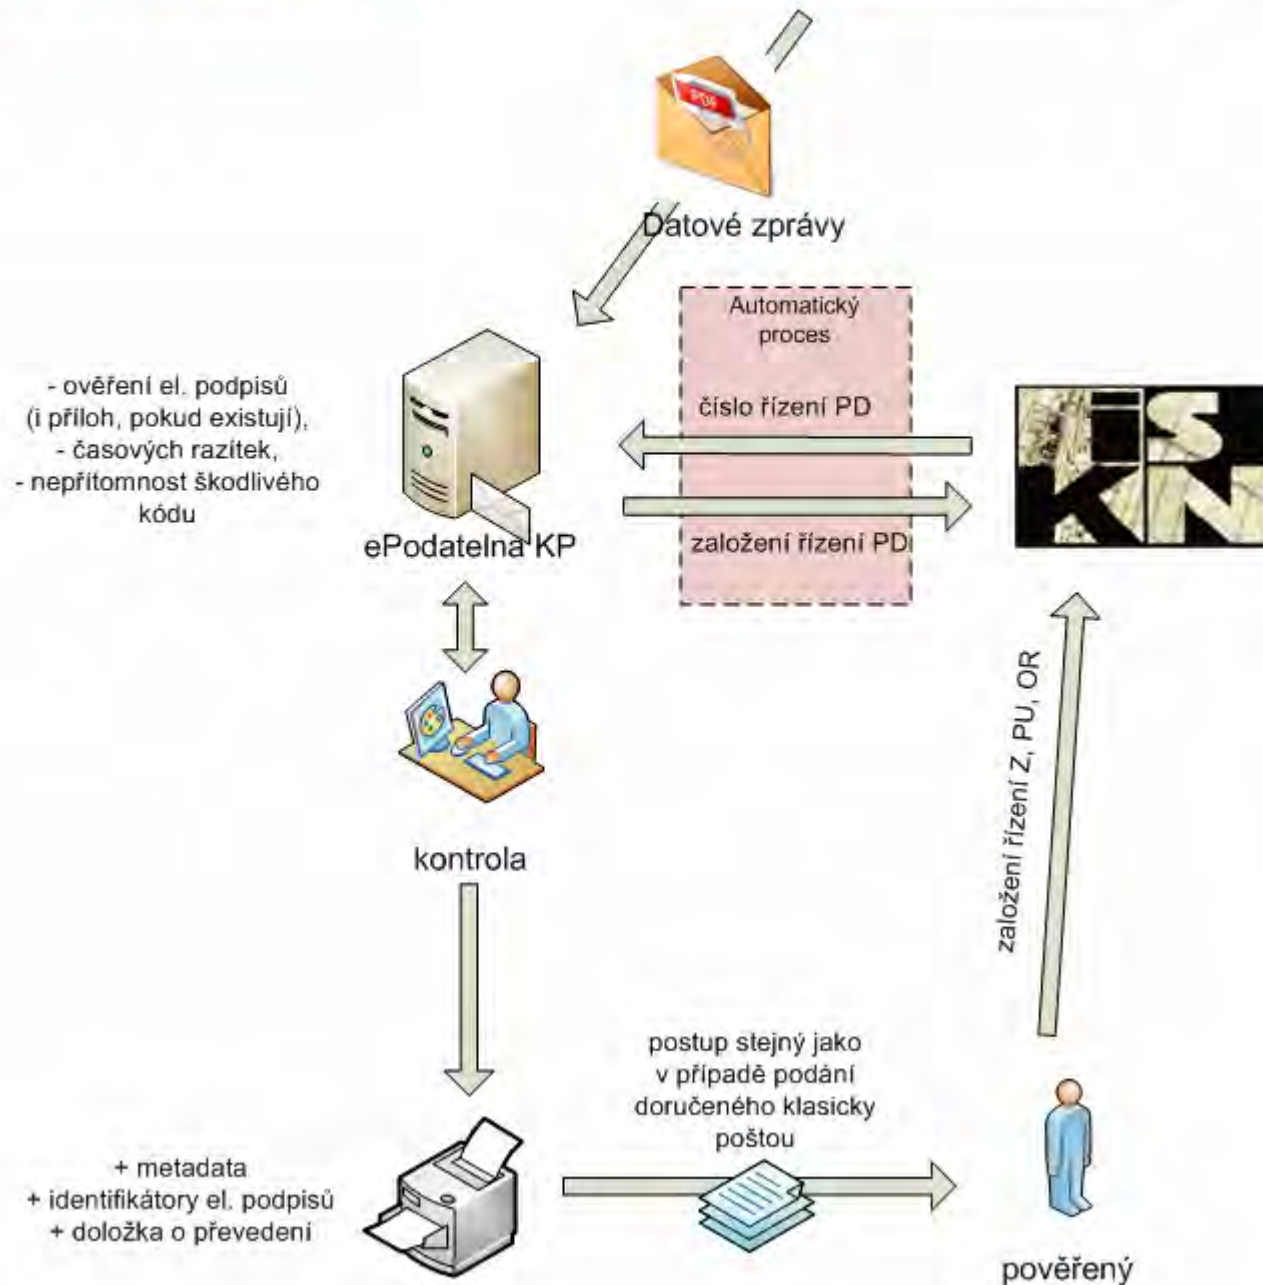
PDF

Datové zprávy

Automatický proces

číslo řízení PD

založení řízení PD

- ověření el. podpisů (i příloh, pokud existují), - časových razítek, - nepřítomnost škodlivého kódu

ePodatelna KP

ISKN

kontrola

založení řízení Z, PU, OR

postup stejný jako v případě podání doručeného klasicky poštou

+ metadata
+ identifikátory el. podpisů
+ doložka o převedení

pověřený